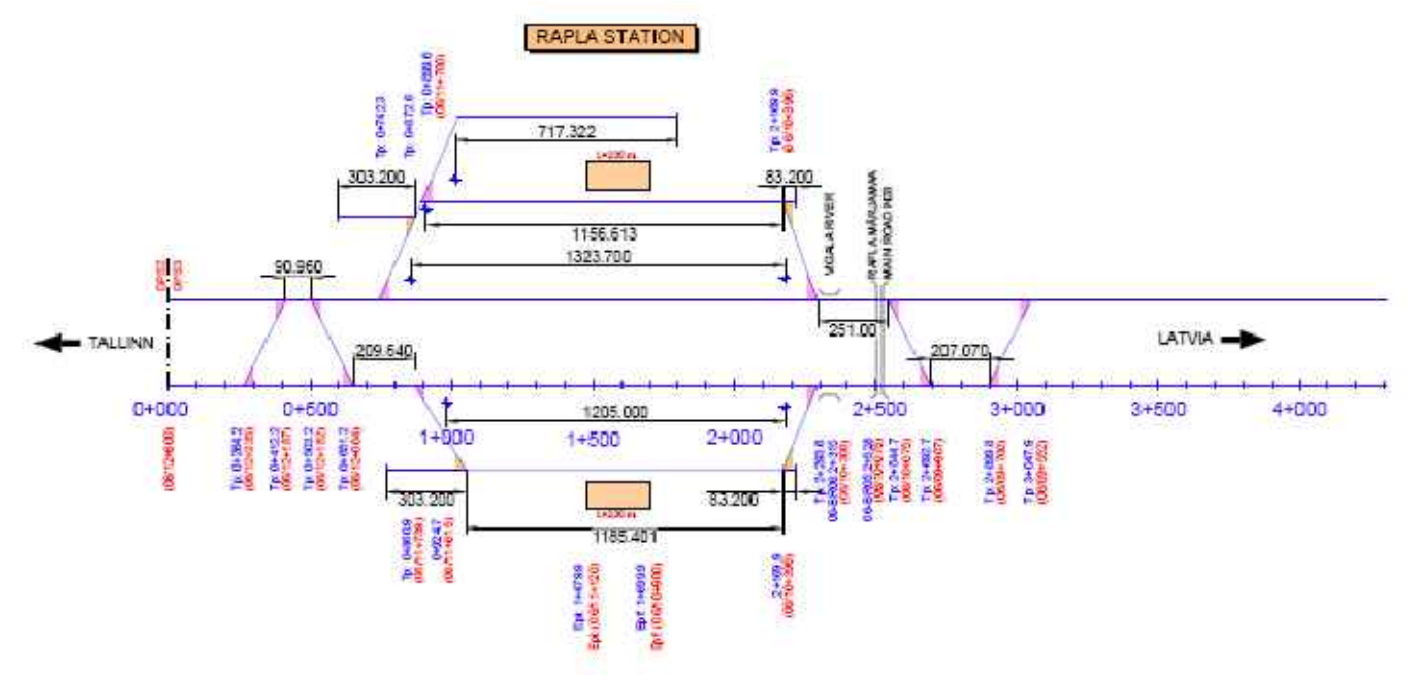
RAPLA STATION

Tp: 0+742.3
Tp: 0+872.6
Tp: 0+898.6
(0671+700)

717.322

Tp: 2+169.9
(0670+356)

303.200

L=230 m

83.200

1156.613

VIGALA RIVER

RAPLA-MÄRJAMAA
MAIN ROAD NO3

90.960

1323.700

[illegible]
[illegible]

TALLINN

251.00

209.640

207.070

LATVIA

1205.000

0+000
0+500
1+000
1+500
2+000
2+500
3+000
3+500
4+000

(0672+000)

Tp: 0+284.2
(0672+235)
Tp: 0+412.2
(0672+187)
Tp: 0+503.2
(0672+182)
Tp: 0+661.2
(0672+044)

Tp: 2+252.8
06-ER06 2+315
(0670+300)
06-ER05 2+528
(0670+076)
Tp: 2+544.7
(0670+075)
Tp: 2+692.7
(0669+907)
Tp: 2+898.8
(0669+700)
Tp: 3+047.6
(0669+552)

303.200

L=230 m

83.200

1185.401

Tp: 0+803.9
(0671+798)
0+924.7
(0671+675)

Bpt: 1+478.9
Bpt: (0671+120)
Bpt: 1+699.9
Bpt: (0670+900)

2+169.9
(0670+356)